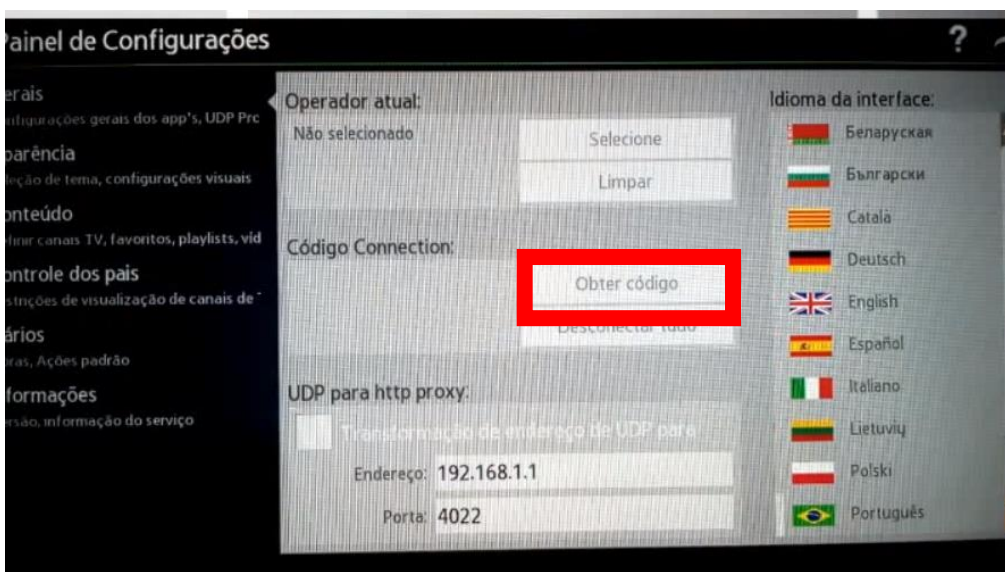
ainel de Configurações

?

erais
nfigurações gerais dos app's, UDP Prc

parência
leção de tema, configurações visuais

onteúdo
efinir canais TV, favoritos, playlists, vid

ontrole dos pais
strições de visualização de canais de

ários
ras, Ações padrão

formações
rsão, informação do serviço

Operador atual:
Não selecionado

Selecione

Limpar

Código Connection:

Obter código

Desconectar tudo

UDP para http proxy:

Transformação de endereço de UDP para

Endereço: 192.168.1.1

Porta: 4022

Idioma da interface:

Беларуская

Български

Català

Deutsch

English

Español

Italiano

Lietuvių

Polski

Português